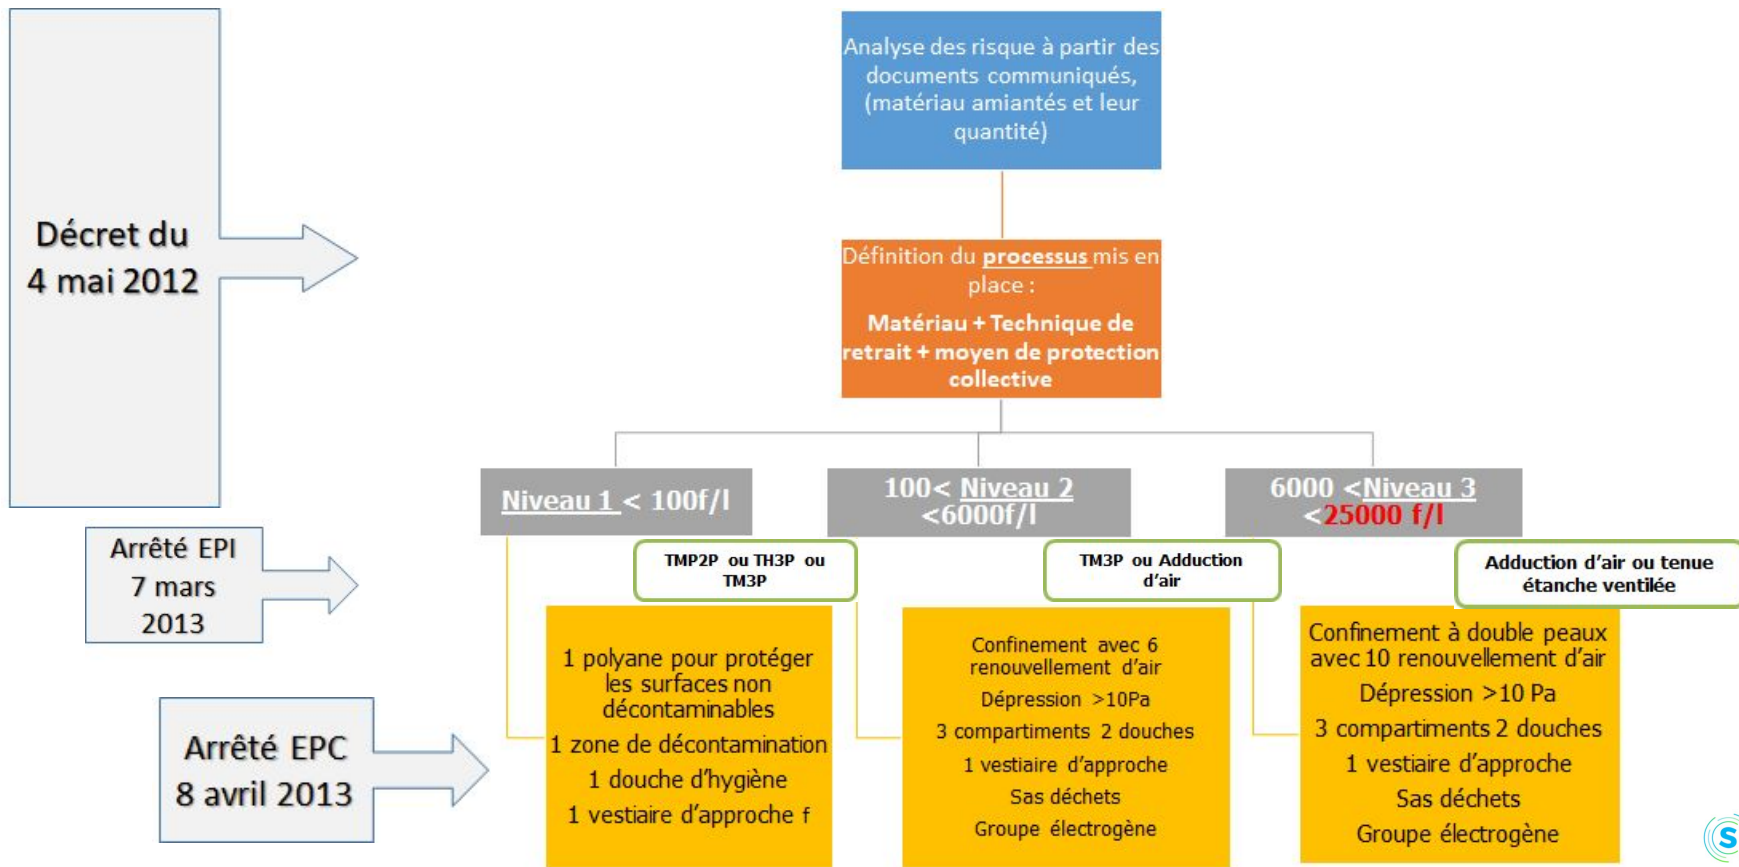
Décret du 4 mai 2012

Arrêté EPI 7 mars 2013

Arrêté EPC 8 avril 2013

Analyse des risque à partir des documents communiqués, (matériau amiantés et leur quantité)

Définition du processus mis en place :

Matériau + Technique de retrait + moyen de protection collective

Niveau 1 < 100f/l

100< Niveau 2 <6000f/l

6000 <Niveau 3 <25000 f/l

TMP2P ou TH3P ou TM3P

TM3P ou Adduction d'air

Adduction d'air ou tenue étanche ventilée

1 polyane pour protéger les surfaces non décontaminables
1 zone de décontamination
1 douche d'hygiène
1 vestiaire d'approche f

Confinement avec 6 renouvellement d'air
Dépression >10Pa
3 compartiments 2 douches
1 vestiaire d'approche
Sas déchets
Groupe électrogène

Confinement à double peaux avec 10 renouvellement d'air
Dépression >10 Pa
3 compartiments 2 douches
1 vestiaire d'approche
Sas déchets
Groupe électrogène